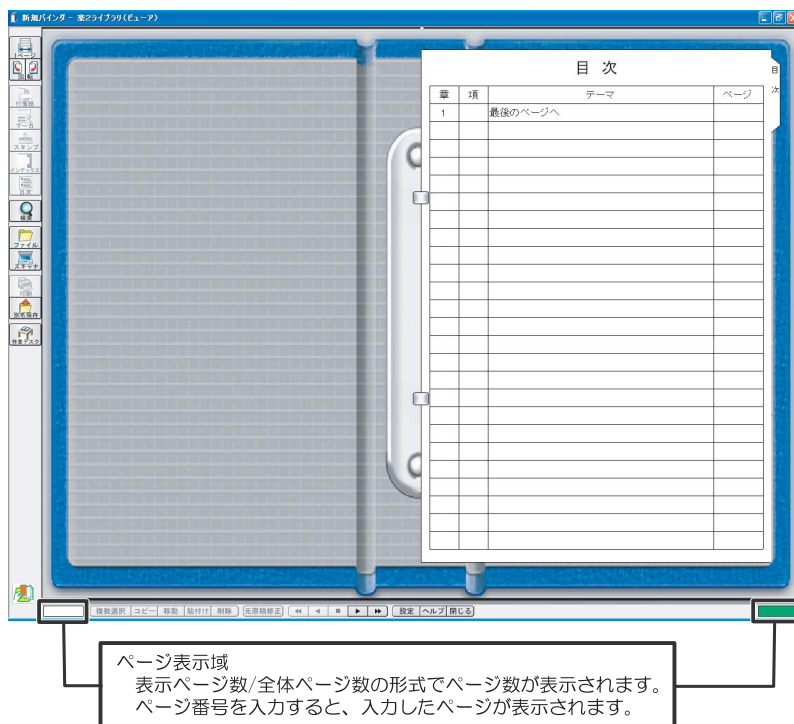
新規バインダ - 楽2ライブラリ(ビューア)

1ページ
印刷
付箋紙
マーカ
スタンプ
インデックス
目次
検索
ファイル
スキャナ
原本操作
作業デスク

目 次

| 章 | 項 | テーマ | ページ |
|---|---|---|---|
| 1 | | 最後のページへ | |

目次

複数選択 コピー 移動 貼付け 削除 元原稿修正 設定 ヘルプ 閉じる

ページ表示域
表示ページ数/全体ページ数の形式でページ数が表示されます。
ページ番号を入力すると、入力したページが表示されます。